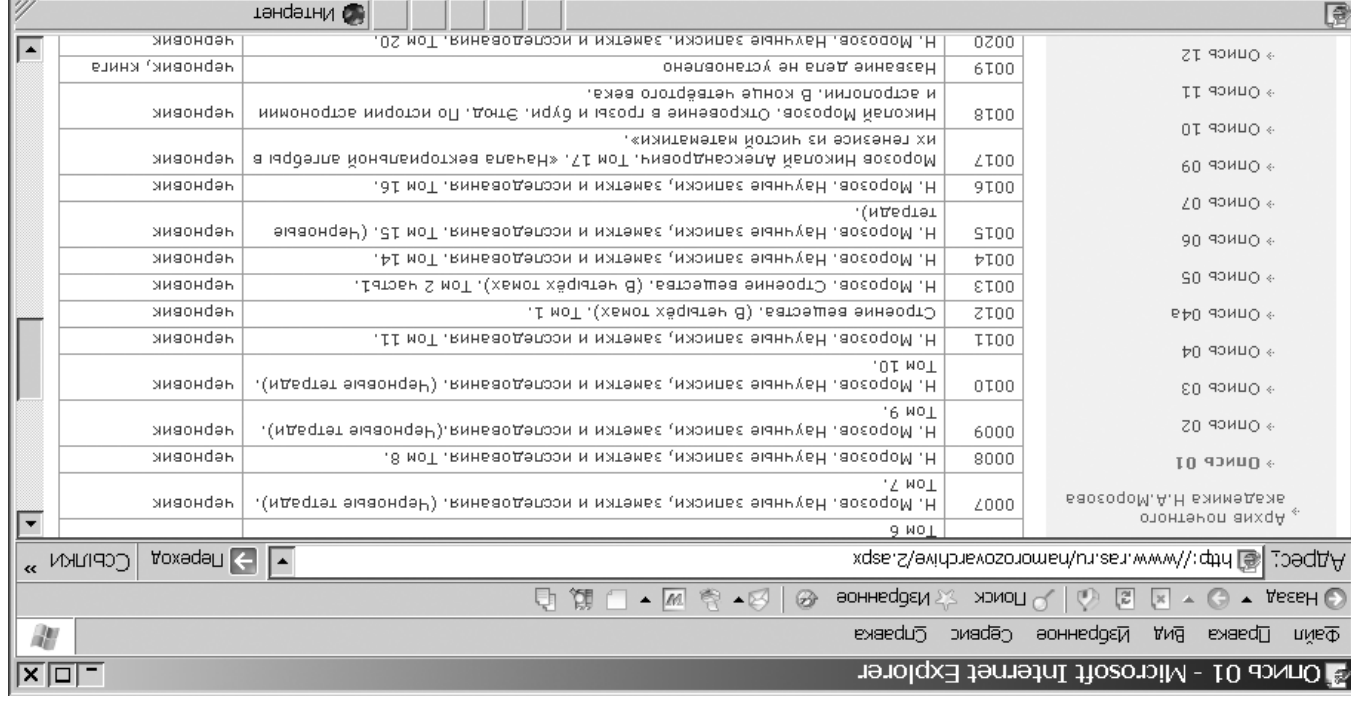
Опись 01 - Microsoft Internet Explorer

Файл Правка Вид Избранное Сервис Справка

Назад Поиск Избранное

Адрес: http://www.ras.ru/namorozovarchive/2.aspx Переход Ссылки »

Архив почетного академика Н.А.Морозова

Опись 01
Опись 02
Опись 03
Опись 04
Опись 04а
Опись 05
Опись 06
Опись 07
Опись 09
Опись 10
Опись 11
Опись 12

| | Том 6 | |
|---|---|---|
| 0007 | Н. Морозов. Научные записки, заметки и исследования. (Черновые тетради). Том 7. | черновик |
| 0008 | Н. Морозов. Научные записки, заметки и исследования. Том 8. | черновик |
| 0009 | Н. Морозов. Научные записки, заметки и исследования.(Черновые тетради). Том 9. | черновик |
| 0010 | Н. Морозов. Научные записки, заметки и исследования. (Черновые тетради). Том 10. | черновик |
| 0011 | Н. Морозов. Научные записки, заметки и исследования. Том 11. | черновик |
| 0012 | Строение вещества. (В четырех томах). Том 1. | черновик |
| 0013 | Н. Морозов. Строение вещества. (В четырех томах). Том 2 часть1. | черновик |
| 0014 | Н. Морозов. Научные записки, заметки и исследования. Том 14. | черновик |
| 0015 | Н. Морозов. Научные записки, заметки и исследования. Том 15. (Черновые тетради). | черновик |
| 0016 | Н. Морозов. Научные записки, заметки и исследования. Том 16. | черновик |
| 0017 | Морозов Николай Александрович. Том 17. «Начала векториальной алгебры в их генезисе из чистой математики». | черновик |
| 0018 | Николай Морозов. Откровение в грозе и буре. Этюд. По истории астрономии и астрологии. В конце четвёртого века. | черновик |
| 0019 | Название дела не установлено | черновик, книга |
| 0020 | Н. Морозов. Научные записки, заметки и исследования. Том 20. | черновик |

Интернет